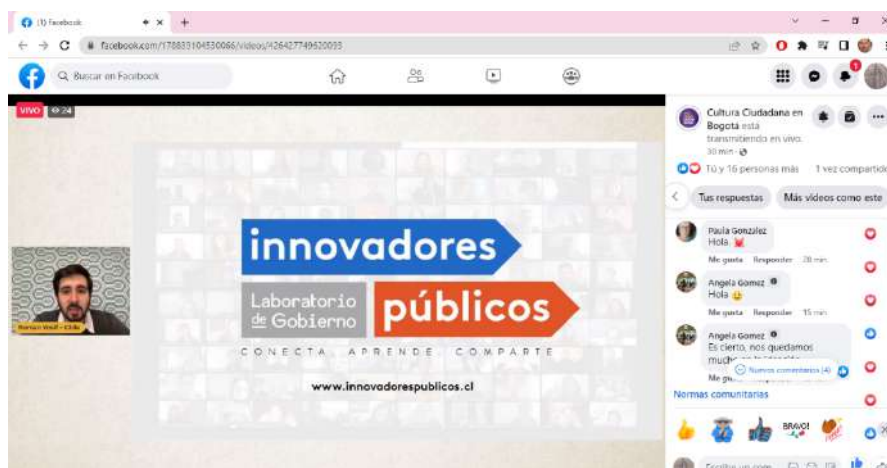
(1) Facebook

facebook.com/178833104530066/videos/426427749620035

Buscar en Facebook

VIVO 24

Hernan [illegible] - Chile

innovadores

Laboratorio de Gobierno

públicos

CONECTA APRENDE COMPARTE

www.innovadorespublicos.cl

Cultura Ciudadana en Bogotá está transmitiendo en vivo.
30 min

Tú y 16 personas más 1 vez compartido

Tus respuestas Más videos como este

Paula Gonzalez
Hola
Me gusta Responder 28 min

Angela Gomez
Hola
Me gusta Responder 15 min

Angela Gomez
Es cierto, nos quedamos mucho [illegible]
Nuevos comentarios (4)
Me gu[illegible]

Normas comunitarias

BRAVO!

Escribe un com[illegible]